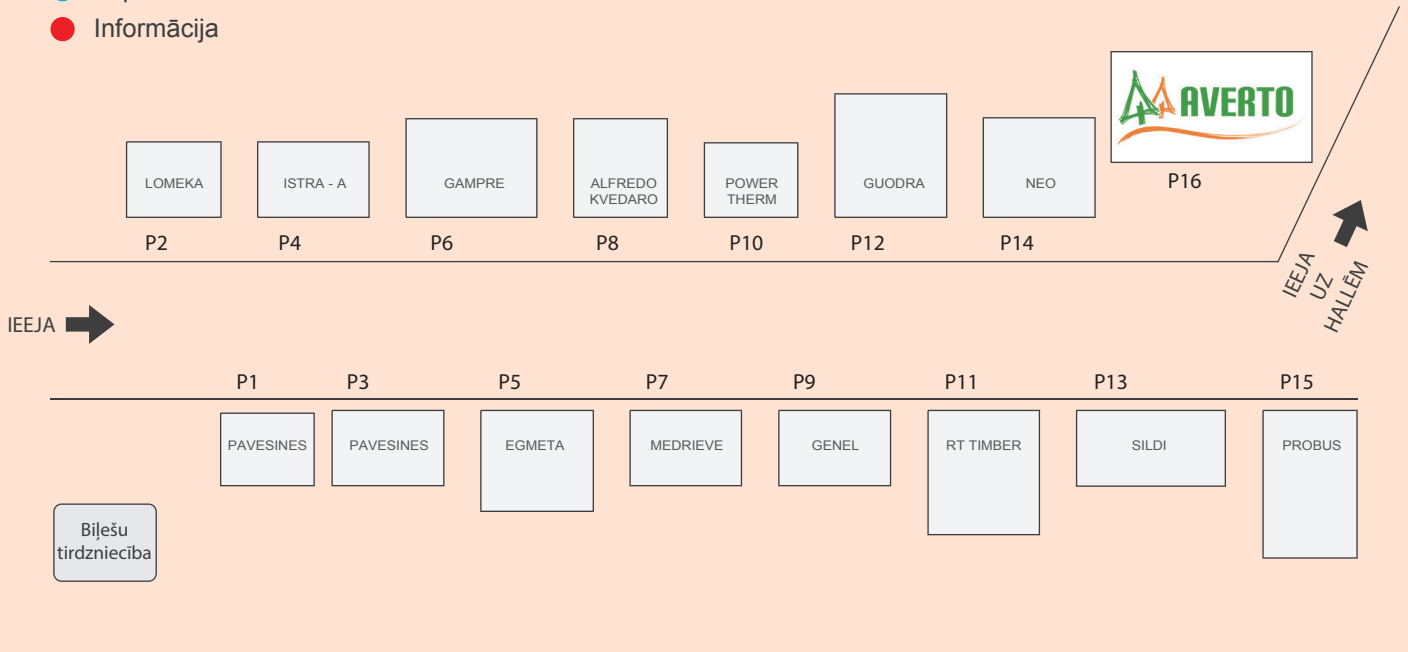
Informācija

AVERTO

LOMEKA
ISTRA - A
GAMPRE
ALFREDO KVEDARO
POWER THERM
GUODRA
NEO

P16

P2
P4
P6
P8
P10
P12
P14

IEEJA UZ HALLĒM

IEEJA

P1
P3
P5
P7
P9
P11
P13
P15

PAVESINES
PAVESINES
EGMETA
MEDRIEVE
GENEL
RT TIMBER
SILDI
PROBUS

Biļešu tirdzniecība